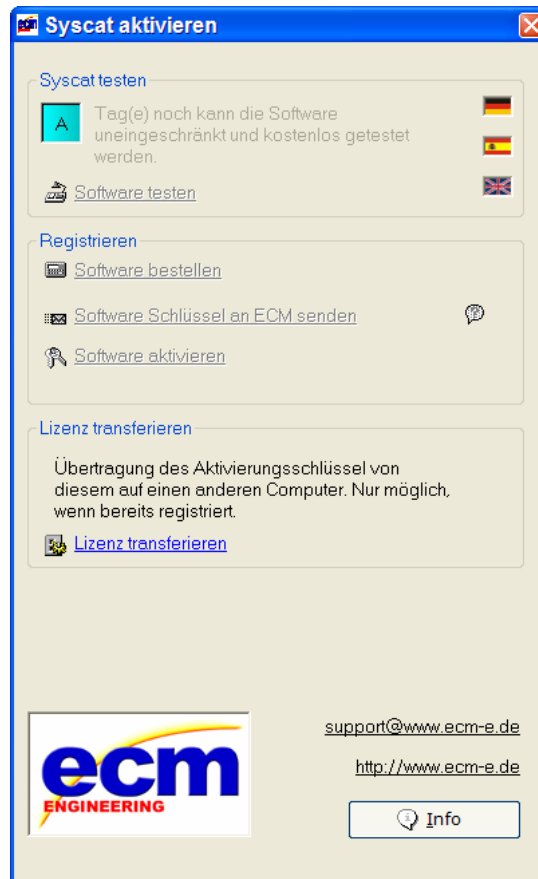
Syscat aktivieren

Syscat testen

A

Tag(e) noch kann die Software uneingeschränkt und kostenlos getestet werden.

Software testen

Registrieren

Software bestellen

Software Schlüssel an ECM senden

Software aktivieren

Lizenz transferieren

Übertragung des Aktivierungsschlüssel von diesem auf einen anderen Computer. Nur möglich, wenn bereits registriert.

Lizenz transferieren

ecm
ENGINEERING

support@www.ecm-e.de

http://www.ecm-e.de

Info